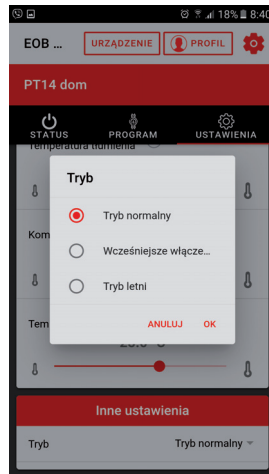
18% 8:40

EOB ...
URZĄDZENIE
PROFIL

PT14 dom

STATUS
PROGRAM
USTAWIENIA

Temperatura tłumienia

Kom

Tem

Tryb

Tryb normalny

Wcześniejsze włącze...

Tryb letni

ANULUJ
OK

Inne ustawienia

Tryb
Tryb normalny